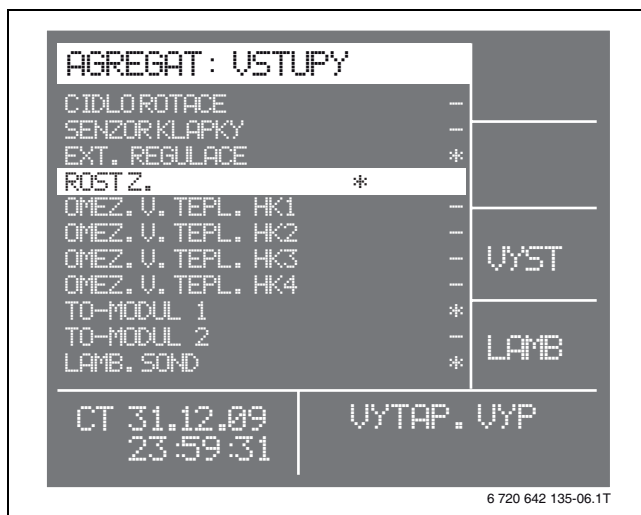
AGREGAT : VSTUPY

CIDLO ROTACE –
SENZOR KLAPKY –
EXT. REGULACE *
ROST Z. *
OMEZ. V. TEPL. HK1 –
OMEZ. V. TEPL. HK2 –
OMEZ. V. TEPL. HK3 –
OMEZ. V. TEPL. HK4 –
TO-MODUL 1 *
TO-MODUL 2 –
LAMB. SOND *

VYST

LAMB

CT 31.12.09
23:59:31

VYTAP. VYP

6 720 642 135-06.1T